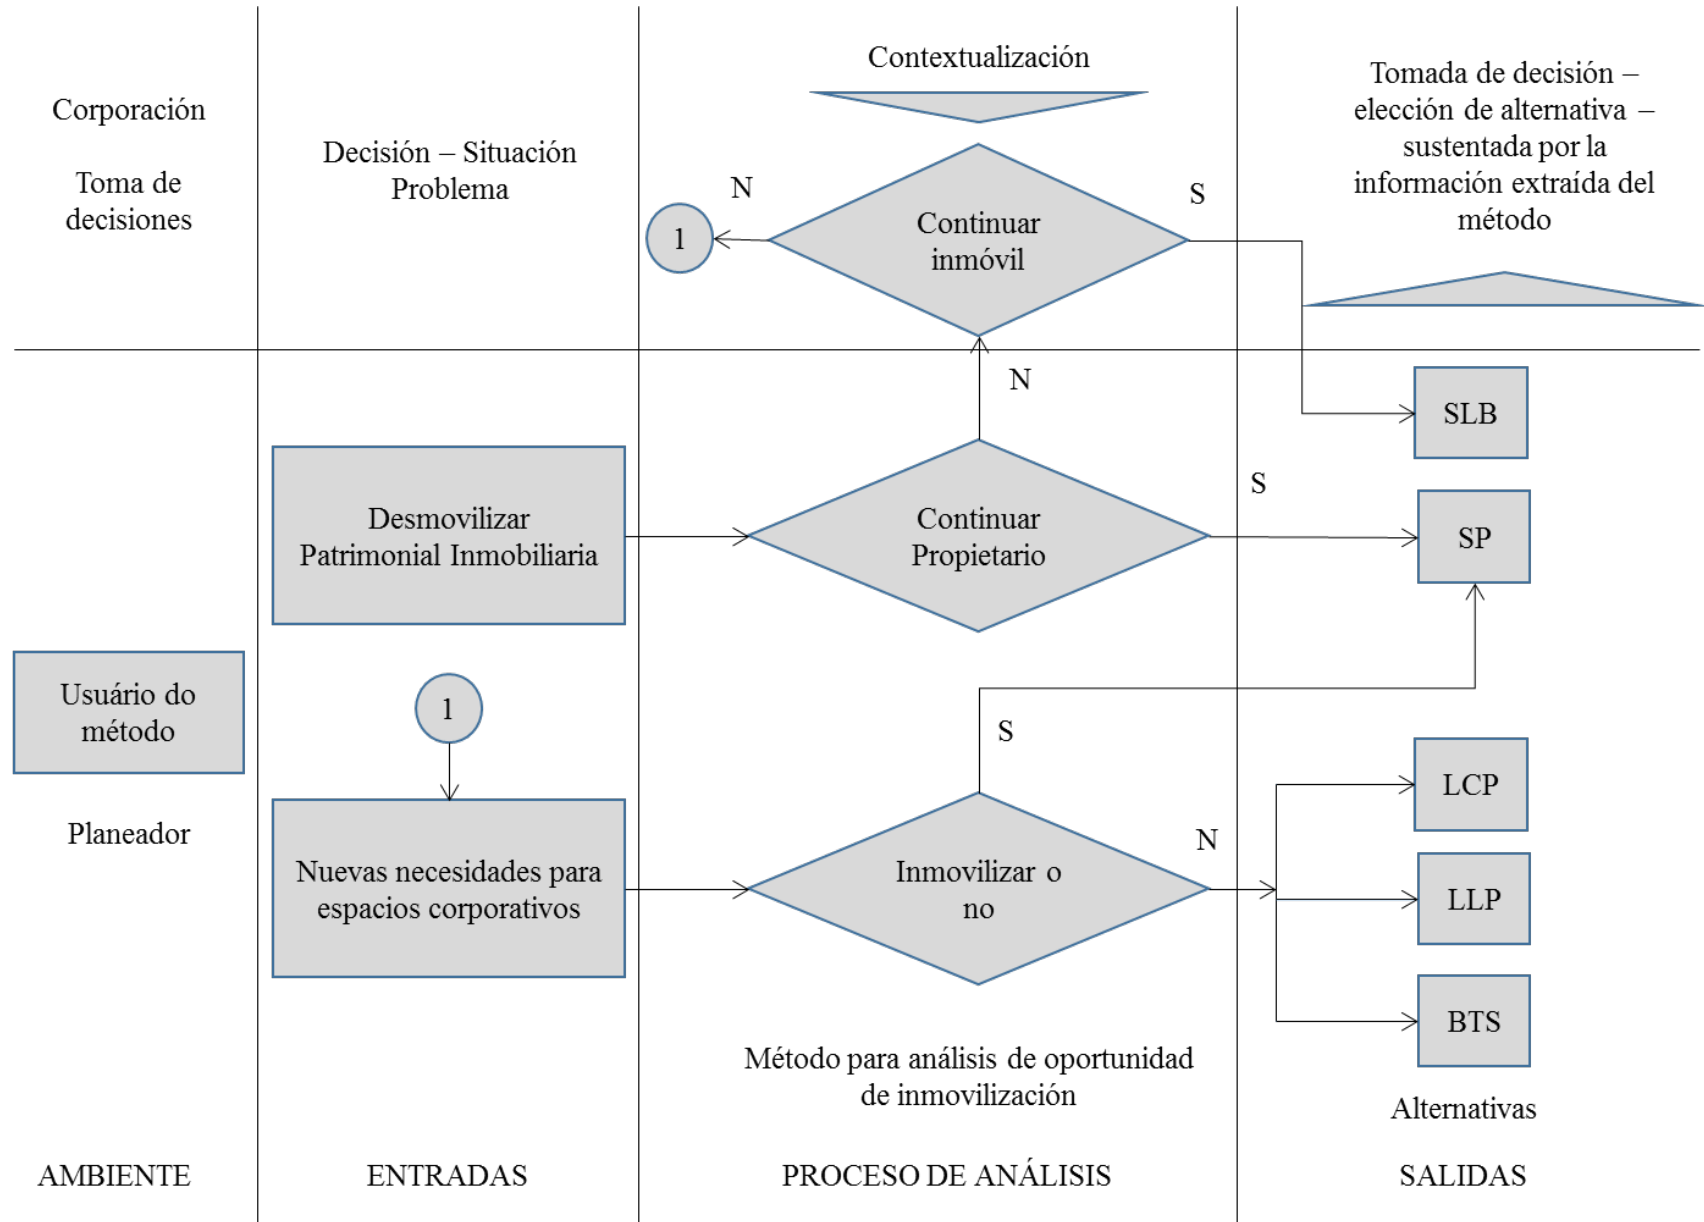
Corporación

Toma de decisiones

Decisión – Situación Problema

Contextualización

Tomada de decisión – elección de alternativa – sustentada por la información extraída del método

N

1

Continuar inmóvil

S

N

SLB

S

Desmovilizar Patrimonial Inmobiliaria

Continuar Propietario

SP

Usuário do método

1

S

Planeador

Nuevas necesidades para espacios corporativos

Inmovilizar o no

N

LCP

LLP

BTS

Método para análisis de oportunidad de inmovilización

Alternativas

AMBIENTE

ENTRADAS

PROCESO DE ANÁLISIS

SALIDAS